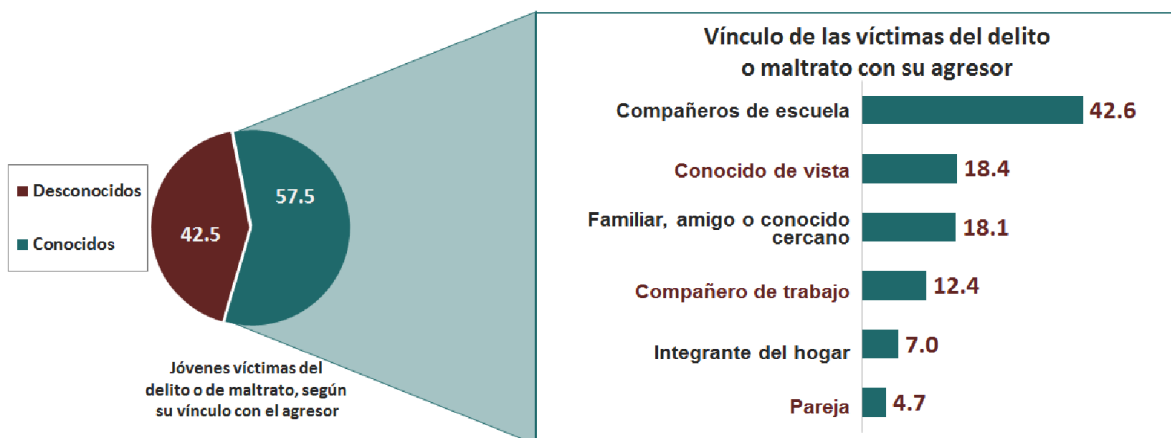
Desconocidos
Conocidos

42.5
57.5

Jóvenes víctimas del delito o de maltrato, según su vínculo con el agresor

Vínculo de las víctimas del delito o maltrato con su agresor

Compañeros de escuela 42.6
Conocido de vista 18.4
Familiar, amigo o conocido cercano 18.1
Compañero de trabajo 12.4
Integrante del hogar 7.0
Pareja 4.7